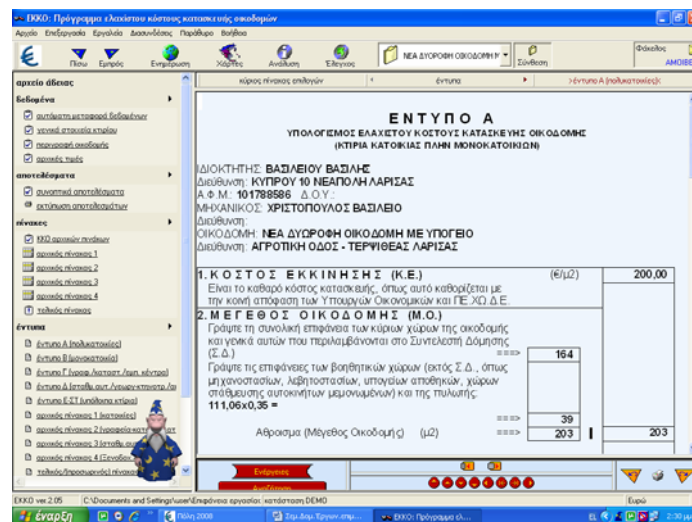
ΕΚΚΟ: Πρόγραμμα ελαχίστου κόστους κατασκευής οικοδομών

Αρχείο Επεξεργασία Εργαλεία Διασυνδέσεις Παράθυρο Βοήθεια

Πίσω Εμπρός Ενημέρωση Χάρτες Ανάλυση Έλεγχος ΝΕΑ ΔΥΟΡΟΦΗ ΟΙΚΟΔΟΜΗ Σύνθεση Φάκελος ΑΜΟΙΒ

αρχεία άδειας

δεδομένα
αυτόματη μεταφορά δεδομένων
γενικά στοιχεία κτιρίου
περιγραφή οικοδομής
αρχικές τιμές

αποτελέσματα
συνοπτικά αποτελέσματα
εκτύπωση αποτελεσμάτων

πίνακες
ΚΚΟ αρχικών πινάκων
αρχικός πίνακας 1
αρχικός πίνακας 2
αρχικός πίνακας 3
αρχικός πίνακας 4
τελικός πίνακας

έντυπα
έντυπο Α (πολυκατοικίες)
έντυπο Β (μονοκατοικία)
έντυπο Γ (γραφ./καταστ./εμπ. κέντρο)
έντυπο Δ (σταθμ.αυτ./νεωργ.κτηνοτρ./αι
έντυπο Ε-ΣΤ (υπόδικα κτίρια)
αρχικός πίνακας 1 (κατοικίες)
αρχικός πίνακας 2 (γραφεία-κατ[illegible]
αρχικός πίνακας 3 (σταθμ.αυτ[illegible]
αρχικός πίνακας 4 (ξενοδοχ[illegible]
τελικός/προσαυξητικός πίνακας

κύριος πίνακας επιλογών | έντυπα | >έντυπο Α (πολυκατοικίες)<

ΕΝΤΥΠΟ Α
ΥΠΟΛΟΓΙΣΜΟΣ ΕΛΑΧΙΣΤΟΥ ΚΟΣΤΟΥΣ ΚΑΤΑΣΚΕΥΗΣ ΟΙΚΟΔΟΜΗΣ
(ΚΤΙΡΙΑ ΚΑΤΟΙΚΙΑΣ ΠΛΗΝ ΜΟΝΟΚΑΤΟΙΚΙΩΝ)

ΙΔΙΟΚΤΗΤΗΣ: ΒΑΣΙΛΕΙΟΥ ΒΑΣΙΛΗΣ
Διεύθυνση: ΚΥΠΡΟΥ 10 ΝΕΑΠΟΛΗ ΛΑΡΙΣΑΣ
Α.Φ.Μ.: 101788586 Δ.Ο.Υ.:
ΜΗΧΑΝΙΚΟΣ: ΧΡΙΣΤΟΠΟΥΛΟΣ ΒΑΣΙΛΕΙΟ
Διεύθυνση:
ΟΙΚΟΔΟΜΗ: ΝΕΑ ΔΥΩΡΟΦΗ ΟΙΚΟΔΟΜΗ ΜΕ ΥΠΟΓΕΙΟ
Διεύθυνση: ΑΓΡΟΤΙΚΗ ΟΔΟΣ - ΤΕΡΨΙΘΕΑΣ ΛΑΡΙΣΑΣ

1. ΚΟΣΤΟΣ ΕΚΚΙΝΗΣΗΣ (Κ.Ε.) (€/μ2) 200,00
Είναι το καθαρό κόστος κατασκευής, όπως αυτό καθορίζεται με την κοινή απόφαση των Υπουργών Οικονομικών και ΠΕ.ΧΩ.Δ.Ε.

2. ΜΕΓΕΘΟΣ ΟΙΚΟΔΟΜΗΣ (Μ.Ο.)
Γράψτε τη συνολική επιφάνεια των κύριων χώρων της οικοδομής και γενικά αυτών που περιλαμβάνονται στο Συντελεστή Δόμησης (Σ.Δ.) ===> 164
Γράψτε τις επιφάνειες των βοηθητικών χώρων (εκτός Σ.Δ., όπως μηχανοστασίων, λεβητοστασίων, υπογείων αποθηκών, χώρων στάθμευσης αυτοκινήτων μεμονωμένων) και της πυλωτής:
111,06x0,35 =
===> 39
Αθροισμα (Μέγεθος Οικοδομής) (μ2) ===> 203 | 203

Ενέργειες
Αναζήτηση

ΕΚΚΟ ver.2.05 C:\Documents and Settings\user\Επιφάνεια εργασίας\ κατάσταση DEMO Ευρώ

έναρξη Πόλη 2008 Σημ.Δομ.Έργων.επιμ... ΕΚΚΟ: Πρόγραμμα ελ... EL 2:30 μμ